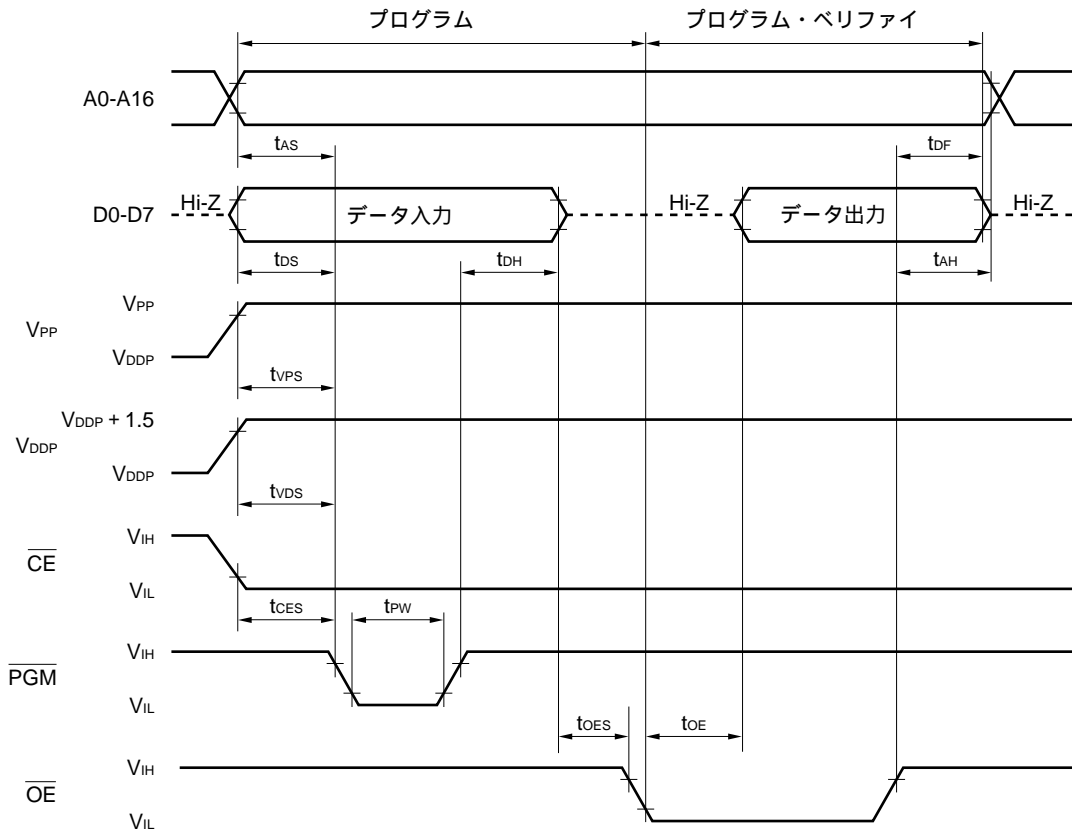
プログラム

プログラム・ベリファイ

A0-A16

$t_{AS}$

$t_{DF}$

D0-D7

Hi-Z

データ入力

Hi-Z

データ出力

Hi-Z

$t_{DS}$

$t_{DH}$

$t_{AH}$

$V_{PP}$

$V_{PP}$

$V_{DDP}$

$t_{VPS}$

$V_{DDP}$ + 1.5

$V_{DDP}$

$V_{DDP}$

$t_{VDS}$

$V_{IH}$

$\overline{CE}$

$V_{IL}$

$t_{CES}$

$t_{PW}$

$V_{IH}$

$\overline{PGM}$

$V_{IL}$

$t_{OES}$

$t_{OE}$

$V_{IH}$

$\overline{OE}$

$V_{IL}$